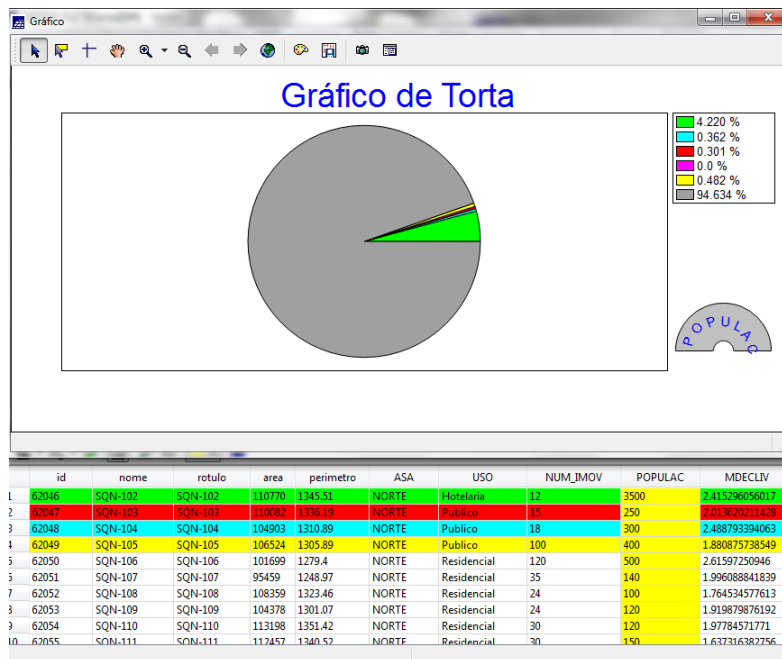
Gráfico

Gráfico de Torta

4.220 %
0.362 %
0.301 %
0.0 %
0.482 %
94.634 %

POPULAC

| | id | nome | rotulo | area | perimetro | ASA | USO | NUM_IMOV | POPULAC | MDECLIV |
|---|---|---|---|---|---|---|---|---|---|---|
| 1 | 62046 | SQN-102 | SQN-102 | 110770 | 1345.51 | NORTE | Hotelaria | 12 | 3500 | 2.415296056017 |
| 2 | 62047 | SQN-103 | SQN-103 | 110082 | 1336.19 | NORTE | Publico | 15 | 250 | 2.013620211428 |
| 3 | 62048 | SQN-104 | SQN-104 | 104903 | 1310.89 | NORTE | Publico | 18 | 300 | 2.488793394063 |
| 4 | 62049 | SQN-105 | SQN-105 | 106524 | 1305.89 | NORTE | Publico | 100 | 400 | 1.880875738549 |
| 5 | 62050 | SQN-106 | SQN-106 | 101699 | 1279.4 | NORTE | Residencial | 120 | 500 | 2.61597250946 |
| 6 | 62051 | SQN-107 | SQN-107 | 95459 | 1248.97 | NORTE | Residencial | 35 | 140 | 1.996088841839 |
| 7 | 62052 | SQN-108 | SQN-108 | 108359 | 1323.46 | NORTE | Residencial | 24 | 100 | 1.764534577613 |
| 8 | 62053 | SQN-109 | SQN-109 | 104378 | 1301.07 | NORTE | Residencial | 24 | 120 | 1.919879876192 |
| 9 | 62054 | SQN-110 | SQN-110 | 113198 | 1351.42 | NORTE | Residencial | 30 | 120 | 1.97784571771 |
| 10 | 62055 | SQN-111 | SQN-111 | 112457 | 1340.52 | NORTE | Residencial | 30 | 150 | 1.637316382756 |